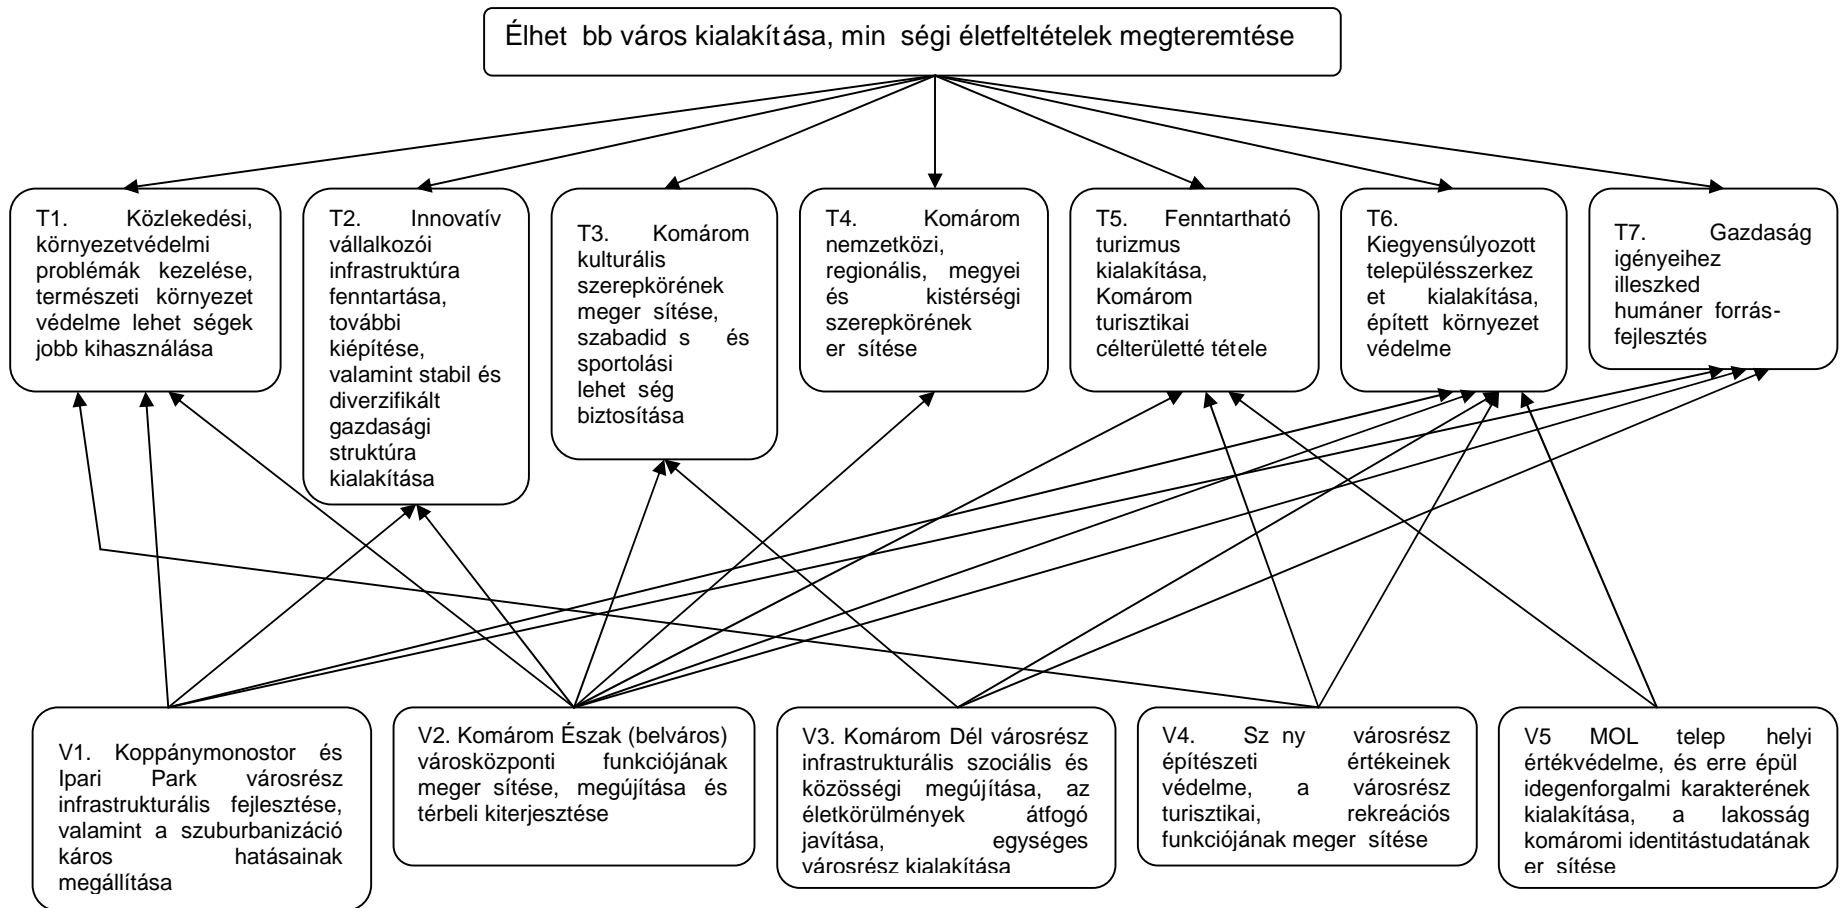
Élhet bb város kialakítása, min ségi életfeltételek megteremtése

T1. Közlekedési, környezetvédelmi problémák kezelése, természeti környezet védelme lehet ségek jobb kihasználása

T2. Innovatív vállalkozói infrastruktúra fenntartása, további kiépítése, valamint stabil és diverzifikált gazdasági struktúra kialakítása

T3. Komárom kulturális szerepkörének meger sítése, szabadid s és sportolási lehet ség biztosítása

T4. Komárom nemzetközi, regionális, megyei és kistérségi szerepkörének er sítése

T5. Fenntartható turizmus kialakítása, Komárom turisztikai célterületté tétele

T6. Kiegyensúlyozott településszerkez et kialakítása, épített környezet védelme

T7. Gazdaság igényeihez illeszked humáner forrás-fejlesztés

V1. Koppánymonostor és Ipari Park városrész infrastrukturális fejlesztése, valamint a szuburbanizáció káros hatásainak megállítása

V2. Komárom Észak (belváros) városközponti funkciójának meger sítése, megújítása és térbeli kiterjesztése

V3. Komárom Dél városrész infrastrukturális szociális és közösségi megújítása, az életkörülmények átfogó javítása, egységes városrész kialakítása

V4. Sz ny városrész építészeti értékeinek védelme, a városrész turisztikai, rekreációs funkciójának meger sítése

V5 MOL telep helyi értékvédelme, és erre épül idegenforgalmi karakterének kialakítása, a lakosság komáromi identitástudatának er sítése